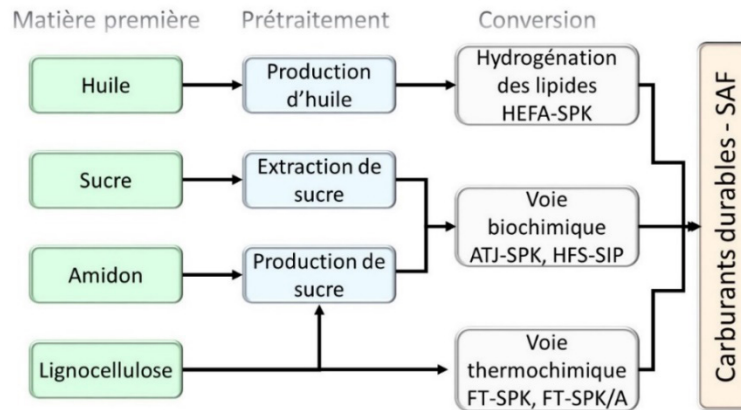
Matière première

Prétraitement

Conversion

Huile

Production d'huile

Hydrogénation des lipides HEFA-SPK

Sucre

Extraction de sucre

Voie biochimique ATJ-SPK, HFS-SIP

Amidon

Production de sucre

Lignocellulose

Voie thermochimique FT-SPK, FT-SPK/A

Carburants durables - SAF